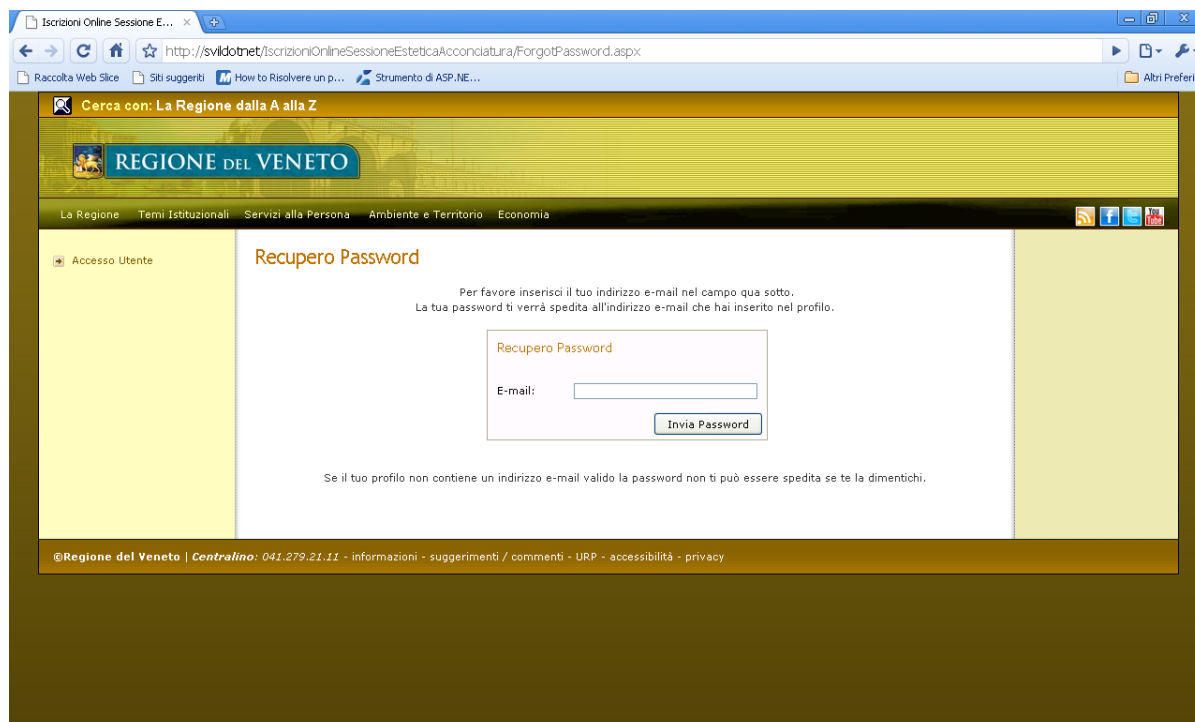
Iscrizioni Online Sessione E... ×

http://svildotnet/IscrizioniOnlineSessioneEsteticaAcconciatura/ForgotPassword.aspx

Raccolta Web Slice | Siti suggeriti | How to Risolvere un p... | Strumento di ASP.NE... | Altri Preferi

Cerca con: La Regione dalla A alla Z

REGIONE DEL VENETO

La Regione | Temi Istituzionali | Servizi alla Persona | Ambiente e Territorio | Economia

You Tube

Accesso Utente

Recupero Password

Per favore inserisci il tuo indirizzo e-mail nel campo qua sotto.
La tua password ti verrà spedita all'indirizzo e-mail che hai inserito nel profilo.

Recupero Password

E-mail:

Invia Password

Se il tuo profilo non contiene un indirizzo e-mail valido la password non ti può essere spedita se te la dimentichi.

©Regione del Veneto | Centralino: 041.279.21.11 - informazioni - suggerimenti / commenti - URP - accessibilità - privacy